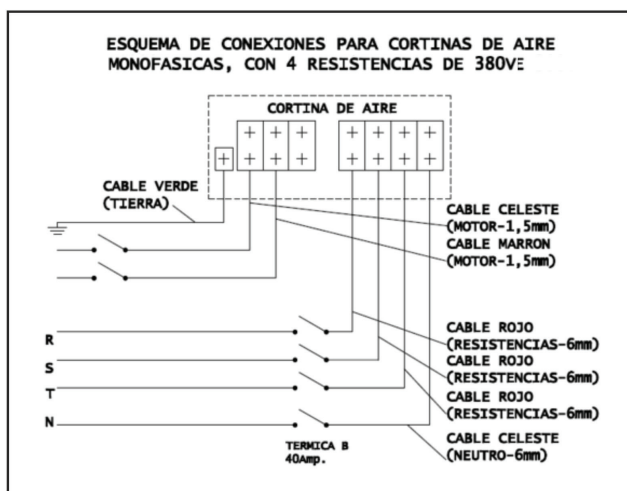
ESQUEMA DE CONEXIONES PARA CORTINAS DE AIRE
MONOFASICAS, CON 4 RESISTENCIAS DE 380V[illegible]

CORTINA DE AIRE

CABLE VERDE
(TIERRA)

CABLE CELESTE
(MOTOR-1,5mm)
CABLE MARRON
(MOTOR-1,5mm)

R
S
T
N

CABLE ROJO
(RESISTENCIAS-6mm)
CABLE ROJO
(RESISTENCIAS-6mm)
CABLE ROJO
(RESISTENCIAS-6mm)
CABLE CELESTE
(NEUTRO-6mm)

TERMICA B
40Amp.